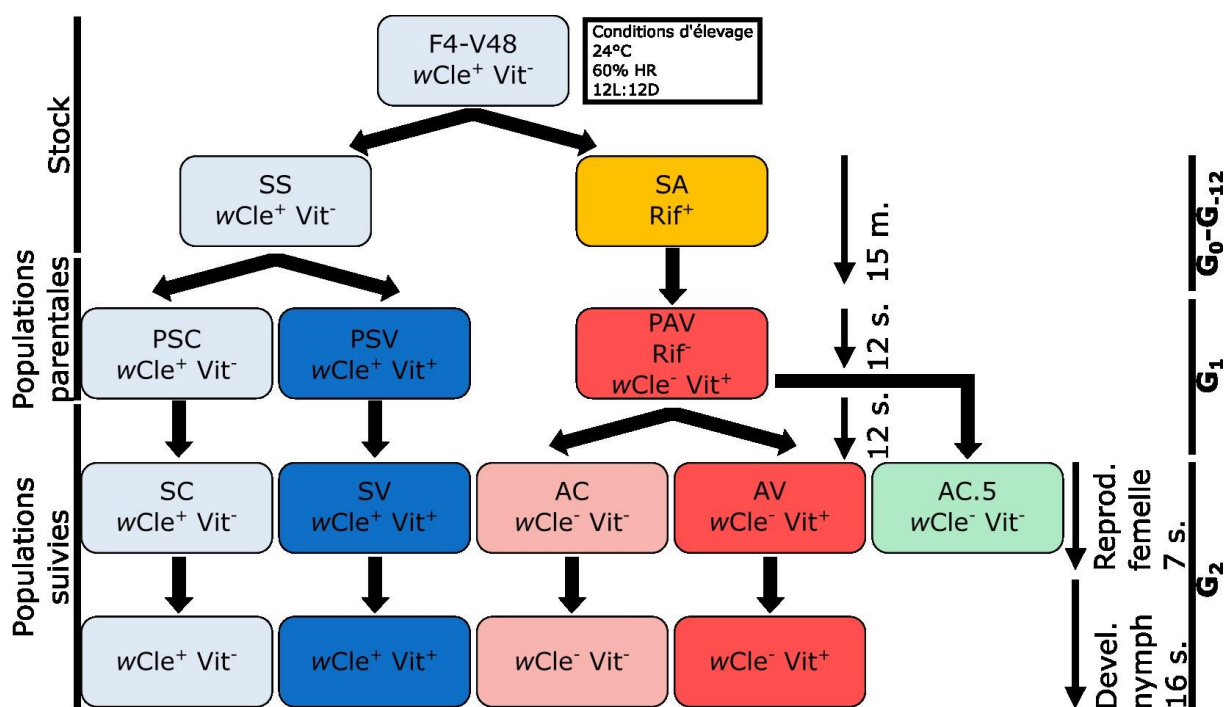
Stock

F4-V48
$w$Cle$^+$ Vit$^-$

Conditions d'élevage
24°C
60% HR
12L:12D

SS
$w$Cle$^+$ Vit$^-$

SA
Rif$^+$

15 m.

$G_0$–$G_{-12}$

Populations parentales

PSC
$w$Cle$^+$ Vit$^-$

PSV
$w$Cle$^+$ Vit$^+$

PAV
Rif$^-$
$w$Cle$^-$ Vit$^+$

12 s.

$G_1$

12 s.

Populations suivies

SC
$w$Cle$^+$ Vit$^-$

SV
$w$Cle$^+$ Vit$^+$

AC
$w$Cle$^-$ Vit$^-$

AV
$w$Cle$^-$ Vit$^+$

AC.5
$w$Cle$^-$ Vit$^-$

Reprod. femelle 7 s.

$G_2$

$w$Cle$^+$ Vit$^-$

$w$Cle$^+$ Vit$^+$

$w$Cle$^-$ Vit$^-$

$w$Cle$^-$ Vit$^+$

Devel. nymph 16 s.